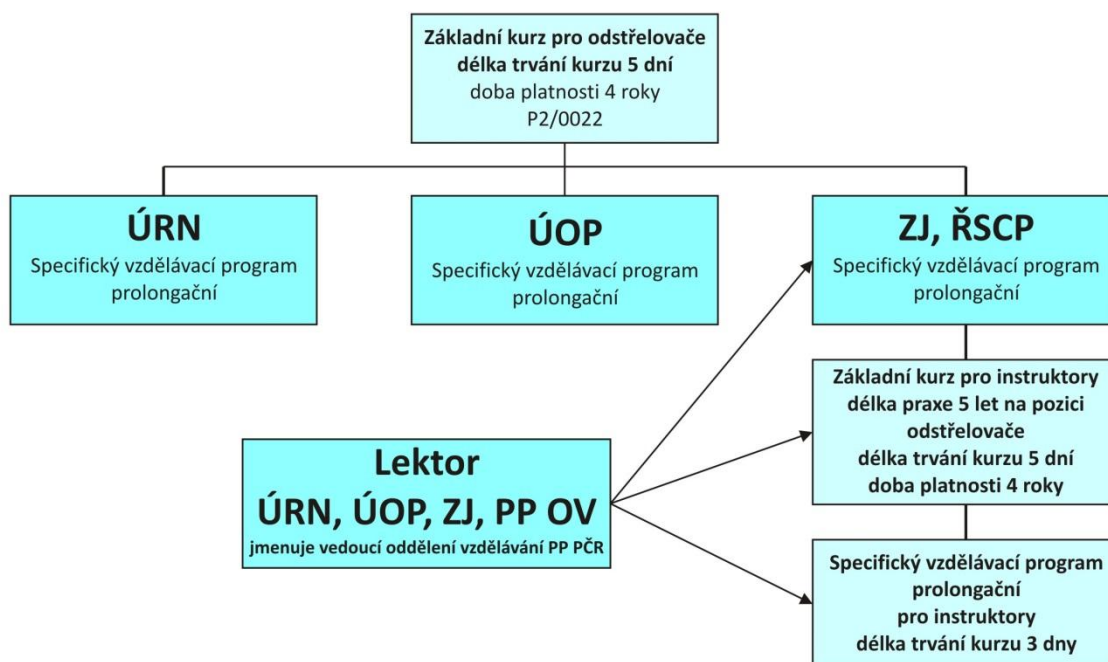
Základní kurz pro odstřelovače
délka trvání kurzu 5 dní
doba platnosti 4 roky
P2/0022

ÚRN
Specifický vzdělávací program prolongační

ÚOP
Specifický vzdělávací program prolongační

ZJ, ŘSCP
Specifický vzdělávací program prolongační

Základní kurz pro instruktory
délka praxe 5 let na pozici odstřelovače
délka trvání kurzu 5 dní
doba platnosti 4 roky

Lektor
ÚRN, ÚOP, ZJ, PP OV
jmenuje vedoucí oddělení vzdělávání PP PČR

Specifický vzdělávací program prolongační
pro instruktory
délka trvání kurzu 3 dny